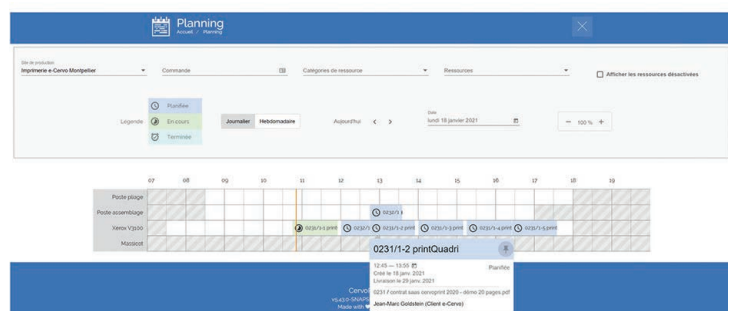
Planning
Accueil / Planning

Site de production
Imprimerie e-Cervo Montpellier
Commande
Catégories de ressource
Ressources
Afficher les ressources désactivées

Legende
Planifiée
En cours
Terminée

Journalier
Hebdomadaire
Aujourd'hui
Date
lundi 18 janvier 2021
− 100 % +

07 08 09 10 11 12 13 14 15 16 17 18 19

Poste pliage
Poste assemblage
Xerox V3100
Massicot

0231/1-1 print
0231/1-1
0231/1-2 print
0231/1-3 print
0231/1-4 print
0231/1-5 print
0231/1

0231/1-2 printQuadri
12:45 — 13:55
Planifiée
Créé le 18 janv. 2021
Livraison le 20 janv. 2021
0231 / contrat saas cervoprint 2020 - démo 20 pages.pdf
Jean-Marc Goldstein (Client e-Cervo)

Cervo
v0.43.0-SNAPS
Made with